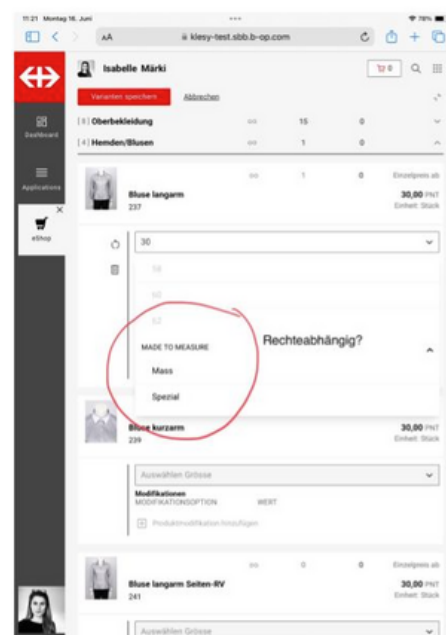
11:21 Montag 16. Juni

78%

AA

klesy-test.sbb.b-op.com

Isabelle Märki

0

Dashboard

Applications

eShop

Varianten speichern

Abbrechen

[ 8 ] Oberbekleidung

15

0

[ 4 ] Hemden/Blusen

1

0

1

0

Einzelpreis ab

Bluse langarm

237

30,00 PNT

Einheit: Stück

30

58

60

62

MADE TO MEASURE

Mass

Spezial

Rechteabhängig?

Bluse kurzarm

239

30,00 PNT

Einheit: Stück

Auswählen Grösse

Modifikationen

MODIFIKATIONSOPTION

WERT

Produktmodifikation hinzufügen

0

0

Einzelpreis ab

Bluse langarm Seiten-RV

241

30,00 PNT

Einheit: Stück

Auswählen Grösse